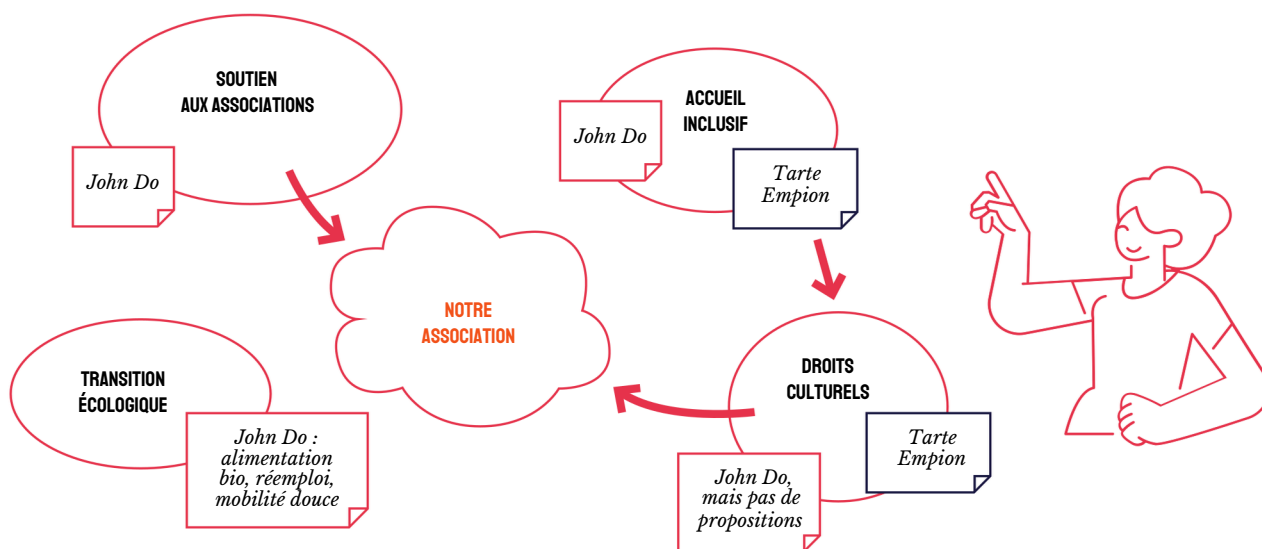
SOUTIEN AUX ASSOCIATIONS

John Do

ACCUEIL INCLUSIF

John Do

Tarte Empion

NOTRE ASSOCIATION

TRANSITION ÉCOLOGIQUE

John Do : alimentation bio, réemploi, mobilité douce

DROITS CULTURELS

Tarte Empion

John Do, mais pas de propositions